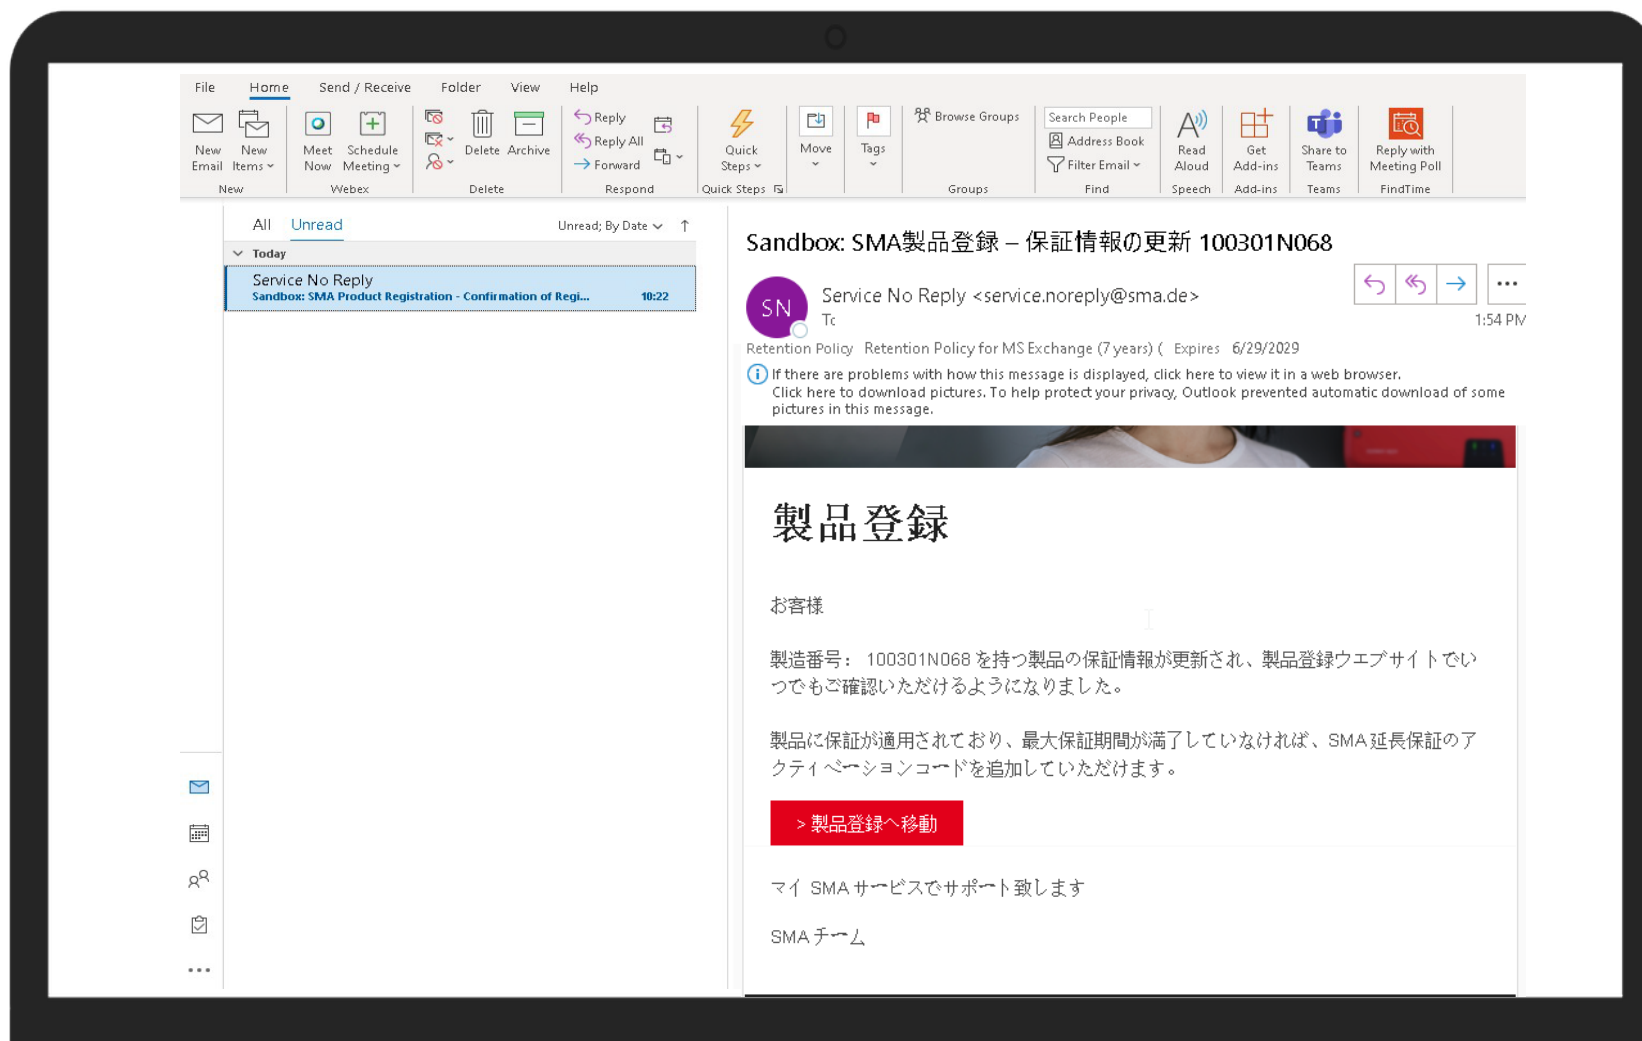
File Home Send / Receive Folder View Help

New Email New Items New
Meet Now Schedule Meeting Webex
Delete Archive Delete
Reply Reply All Forward Respond
Quick Steps Quick Steps
Move
Tags
Browse Groups Groups
Search People Address Book Filter Email Find
Read Aloud Speech
Get Add-ins Add-ins
Share to Teams Teams
Reply with Meeting Poll FindTime

All Unread Unread; By Date

Today

Service No Reply
Sandbox: SMA Product Registration - Confirmation of Regi... 10:22

Sandbox: SMA製品登録 – 保証情報の更新 100301N068

SN Service No Reply <service.noreply@sma.de>
Tc
1:54 PM

Retention Policy Retention Policy for MS Exchange (7 years) ( Expires 6/29/2029

If there are problems with how this message is displayed, click here to view it in a web browser.
Click here to download pictures. To help protect your privacy, Outlook prevented automatic download of some pictures in this message.

製品登録

お客様

製造番号： 100301N068 を持つ製品の保証情報が更新され、製品登録ウエブサイトでいつでもご確認いただけるようになりました。

製品に保証が適用されており、最大保証期間が満了していなければ、SMA延長保証のアクティベーションコードを追加していただけます。

> 製品登録へ移動

マイ SMA サービスでサポート致します

SMA チーム